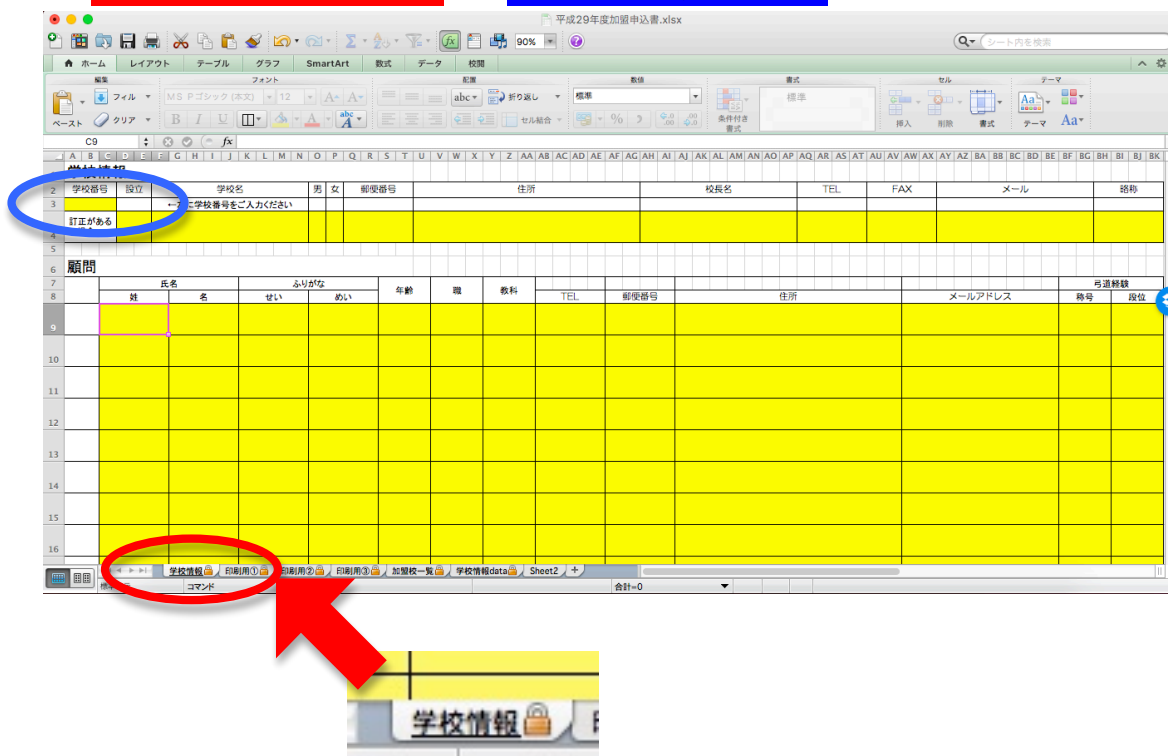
平成29年度加盟申込書.xlsx

90%

シート内を検索

ホーム　レイアウト　テーブル　グラフ　SmartArt　数式　データ　校閲

編集　フォント　配置　数値　書式　セル　テーマ

フィル　MS Pゴシック (本文)　12　abc　折り返し　標準

ペースト　クリア　セル結合　条件付き書式　標準　挿入　削除　書式　テーマ　Aa

C9　fx

A B C D E F G H I J K L M N O P Q R S T U V W X Y Z AA AB AC AD AE AF AG AH AI AJ AK AL AM AN AO AP AQ AR AS AT AU AV AW AX AY AZ BA BB BC BD BE BF BG BH BI BJ BK

学校情報

| 学校番号 | 設立 | 学校名 | 男 | 女 | 郵便番号 | 住所 | 校長名 | TEL | FAX | メール | 略称 |
|---|---|---|---|---|---|---|---|---|---|---|---|
| | | ←ここに学校番号をご入力ください | | | | | | | | | |
| 訂正がある | | | | | | | | | | | |

顧問

| 氏名 | | ふりがな | | 年齢 | 職 | 教科 | TEL | 郵便番号 | 住所 | メールアドレス | 弓道経験 | |
|---|---|---|---|---|---|---|---|---|---|---|---|---|
| 姓 | 名 | せい | めい | | | | | | | | 称号 | 段位 |

9 10 11 12 13 14 15 16

学校情報　印刷用①　印刷用②　印刷用③　加盟校一覧　学校情報data　Sheet2　+

コマンド　合計=0

学校情報